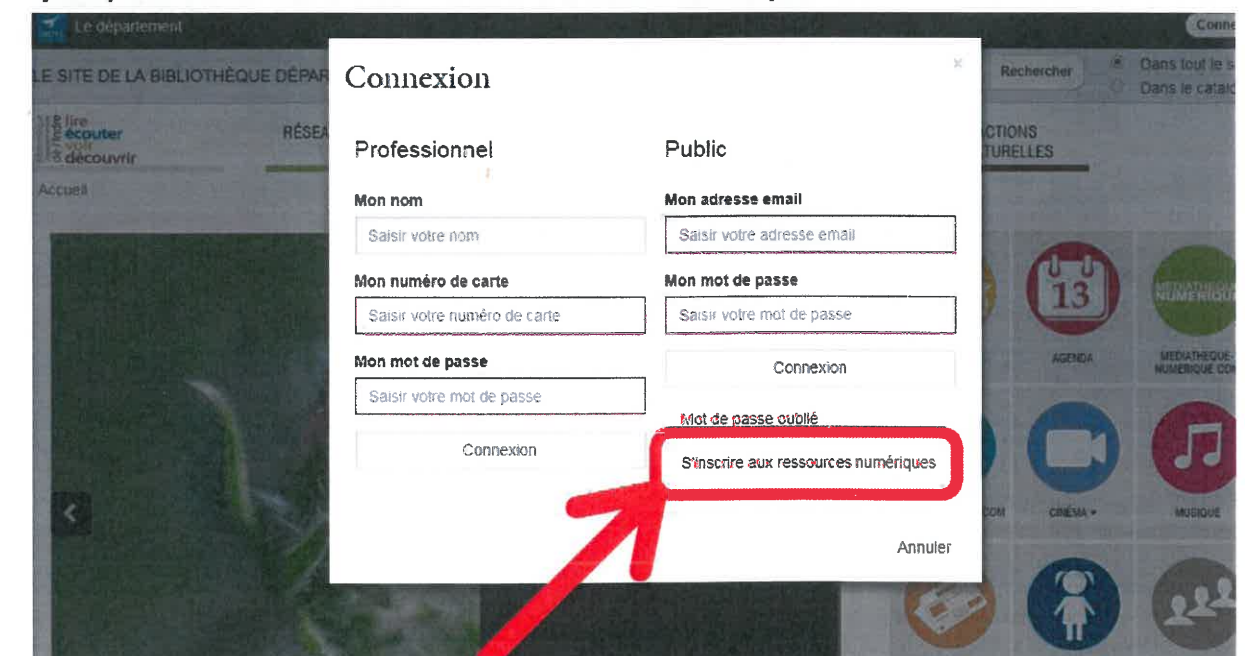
Le département

Conne

LE SITE DE LA BIBLIOTHÈQUE DÉPAR

Rechercher

Dans tout le s

Dans le catal

lire
écouter
voir
découvrir

RÉSEA

ACTIONS
TURELLES

Accueil

Connexion

×

Professionnel

Mon nom

Saisir votre nom

Mon numéro de carte

Saisir votre numéro de carte

Mon mot de passe

Saisir votre mot de passe

Connexion

Public

Mon adresse email

Saisir votre adresse email

Mon mot de passe

Saisir votre mot de passe

Connexion

Mot de passe oublié

S'inscrire aux ressources numériques

Annuler

13

AGENDA

MÉDIATHÈQUE NUMÉRIQUE

MÉDIATHÈQUE NUMÉRIQUE COM

COM

CINÉMA

MUSIQUE